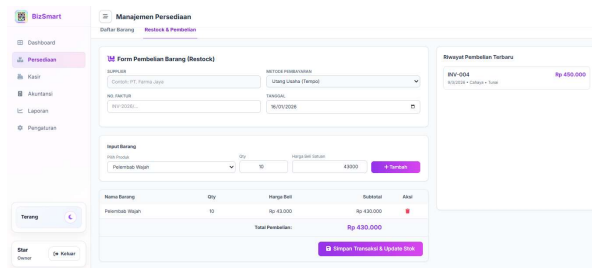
BizSmart

Dashboard
Persediaan
Kasir
Akuntansi
Laporan
Pengaturan

Terang

Star
Owner
Keluar

Manajemen Persediaan

Daftar Barang
Restock & Pembelian

Form Pembelian Barang (Restock)

SUPPLIER
Contoh: PT. Tanma Jaya

METODE PEMBAYARAN
Utang Usaha (Tempo)

NO. FAKTUR
INV-2024/...

TANGGAL
16/01/2026

Input Barang
Pilih Produk
Pelembab Wajah
Qty
10
Harga Beli Satuan
43000
+ Tambah

| Nama Barang | Qty | Harga Beli | Subtotal | Aksi |
|---|---|---|---|---|
| Pelembab Wajah | 10 | Rp 43.000 | Rp 430.000 | |
| | | Total Pembelian : | Rp 430.000 | |

Simpan Transaksi & Update Stok

Riwayat Pembelian Terbaru

INV-004
Rp 450.000
9/1/2026 • Cahaya • Tunai